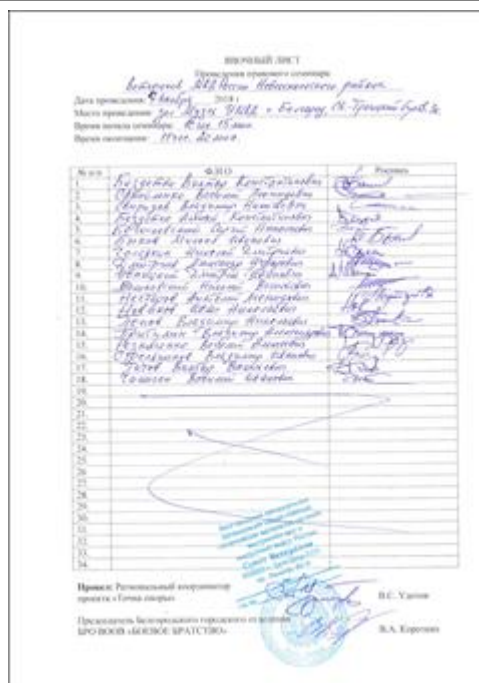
ЯВОЧНЫЙ ЛИСТ
Проведения правового семинара
ветеранов МВД России Новооскольского района
Дата проведения: 6 ноября 2018 г.
Место проведения: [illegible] г. Белгород, ул. Преображенская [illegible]
Время начала семинара: 10 час. 15 мин.
Время окончания: 11 час. 20 мин.

| № п/п | Ф.И.О. | Роспись |
|---|---|---|
| 1. | Косолапов Виктор Константинович | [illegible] |
| 2. | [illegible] | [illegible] |
| 3. | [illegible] | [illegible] |
| 4. | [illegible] | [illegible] |
| 5. | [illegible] | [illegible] |
| 6. | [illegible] | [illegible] |
| 7. | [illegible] | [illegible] |
| 8. | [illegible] | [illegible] |
| 9. | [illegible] | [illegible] |
| 10. | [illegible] | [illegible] |
| 11. | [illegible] | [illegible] |
| 12. | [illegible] | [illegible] |
| 13. | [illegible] | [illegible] |
| 14. | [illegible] | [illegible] |
| 15. | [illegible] | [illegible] |
| 16. | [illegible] | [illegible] |
| 17. | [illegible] | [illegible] |
| 18. | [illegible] | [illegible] |
| 19. | | |
| 20. | | |
| 21. | | |
| 22. | | |
| 23. | | |
| 24. | | |
| 25. | | |
| 26. | | |
| 27. | | |
| 28. | | |
| 29. | | |
| 30. | | |
| 31. | | |
| 32. | | |
| 33. | | |
| 34. | | |

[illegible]

Проект: Региональный координатор проекта «Точка опоры» В.С. Удалов

Председатель Белгородского городского отделения БРО ВООВ «БОЕВОЕ БРАТСТВО» В.А. Коротких